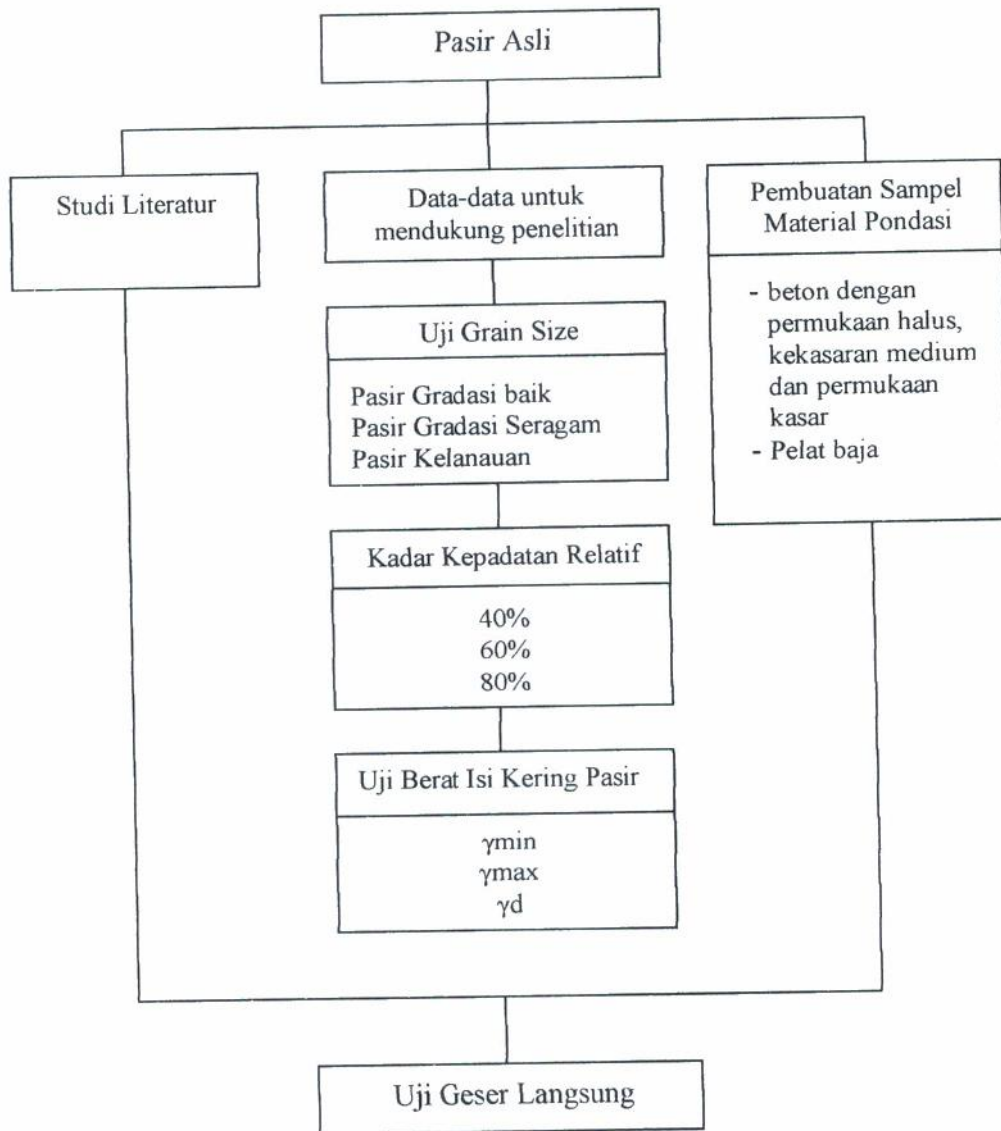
Pasir Asli

Studi Literatur

Data-data untuk mendukung penelitian

Uji Grain Size

Pasir Gradasi baik
Pasir Gradasi Seragam
Pasir Kelanauan

Kadar Kepadatan Relatif

40%
60%
80%

Uji Berat Isi Kering Pasir

$\gamma$min
$\gamma$max
$\gamma$d

Pembuatan Sampel Material Pondasi

- beton dengan permukaan halus, kekasaran medium dan permukaan kasar
- Pelat baja

Uji Geser Langsung